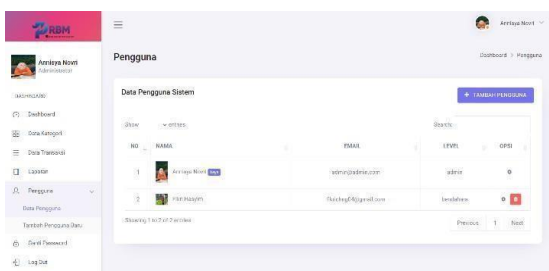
RBM

Anniaya Novri
Administrator

DASHBOARD

Dashboard

Data Kategori

Data Transaksi

Laporan

Pengguna

Data Pengguna

Tambah Pengguna Baru

Ganti Password

Log Out

Anniaya Novri

Pengguna

Dashboard > Pengguna

Data Pengguna Sistem

+ TAMBAH PENGGUNA

Show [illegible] entries

Search:

| NO | NAMA | EMAIL | LEVEL | OPSI |
|---|---|---|---|---|
| 1 | Anniaya Novri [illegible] | admin@admin.com | admin | |
| 2 | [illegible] | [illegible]@gmail.com | bendahara | |

Showing 1 to 2 of 2 entries

Previous 1 Next